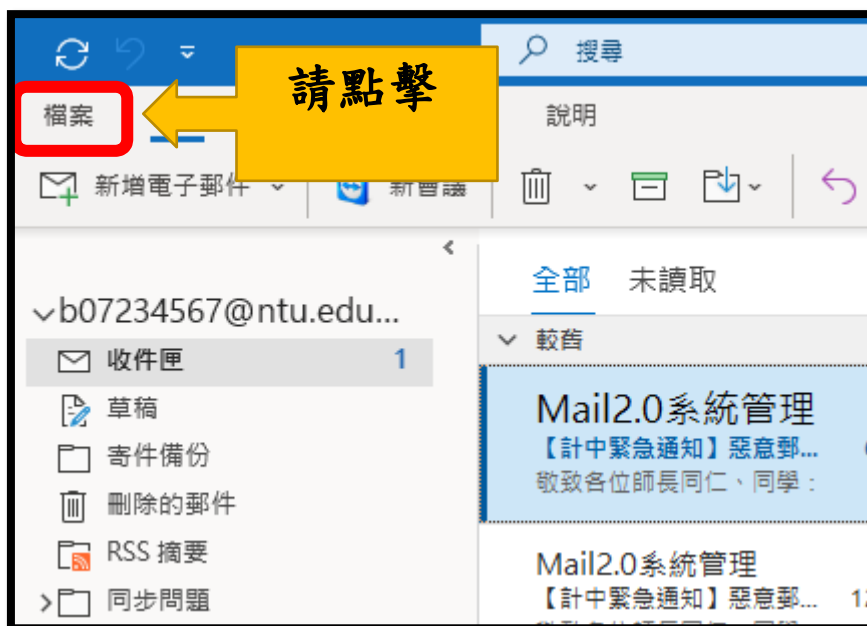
搜尋

請點擊

檔案

說明

新增電子郵件

新會議

全部 未讀取

b07234567@ntu.edu...

較舊

收件匣 1

草稿

寄件備份

刪除的郵件

RSS 摘要

同步問題

Mail2.0系統管理
【計中緊急通知】惡意郵...
敬致各位師長同仁、同學：

Mail2.0系統管理
【計中緊急通知】惡意郵... 1
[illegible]